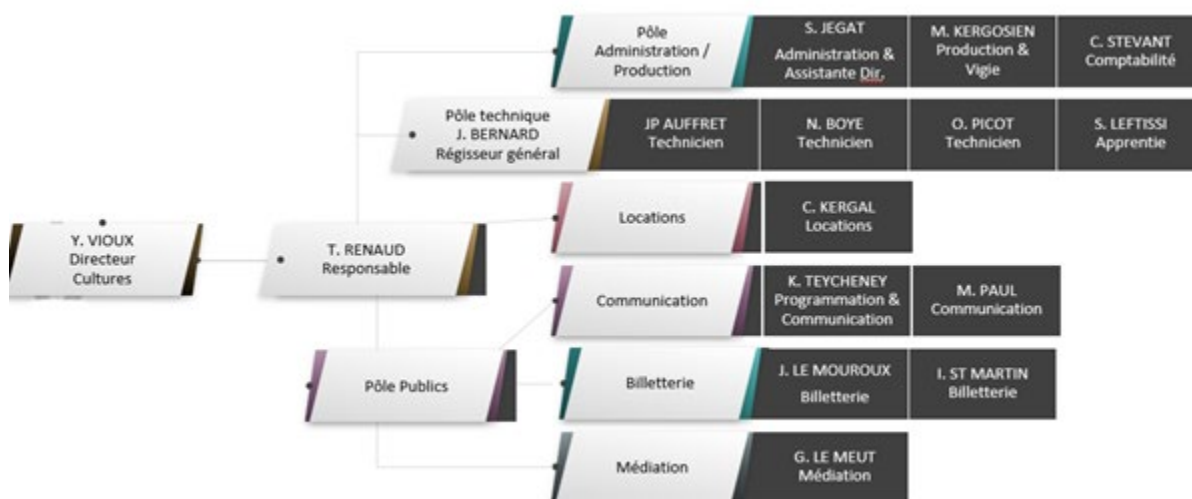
Pôle Administration / Production

S. JEGAT
Administration & Assistante Dir.

M. KERGOSIEN
Production & Vigie

C. STEVANT
Comptabilité

Pôle technique
J. BERNARD
Régisseur général

JP AUFFRET
Technicien

N. BOYE
Technicien

O. PICOT
Technicien

S. LEFTISSI
Apprentie

Y. VIOUX
Directeur Cultures

T. RENAUD
Responsable

Locations

C. KERGAL
Locations

Communication

K. TEYCHENEY
Programmation & Communication

M. PAUL
Communication

Pôle Publics

Billetterie

J. LE MOUROUX
Billetterie

I. ST MARTIN
Billetterie

Médiation

G. LE MEUT
Médiation